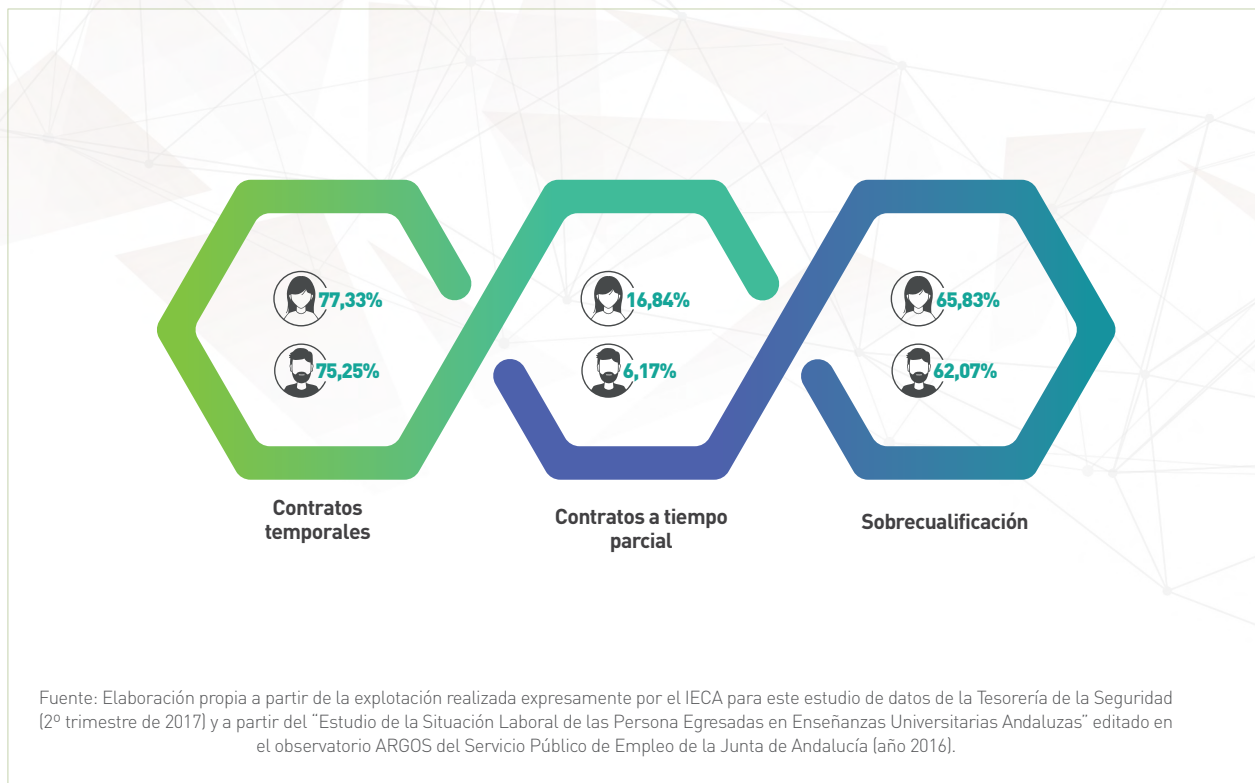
77,33%

75,25%

Contratos temporales

16,84%

6,17%

Contratos a tiempo parcial

65,83%

62,07%

Sobrecualificación

Fuente: Elaboración propia a partir de la explotación realizada expresamente por el IECA para este estudio de datos de la Tesorería de la Seguridad (2º trimestre de 2017) y a partir del "Estudio de la Situación Laboral de las Persona Egresadas en Enseñanzas Universitarias Andaluzas" editado en el observatorio ARGOS del Servicio Público de Empleo de la Junta de Andalucía (año 2016).